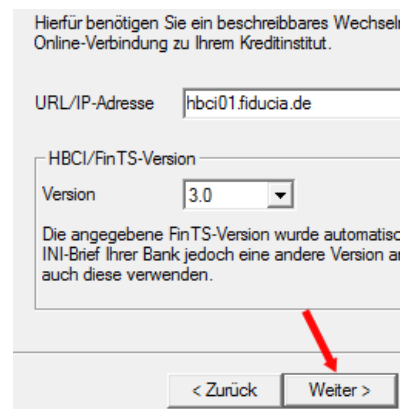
Hierfür benötigen Sie ein beschreibbares Wechsel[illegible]
Online-Verbindung zu Ihrem Kreditinstitut.

URL/IP-Adresse hbci01.fiducia.de

HBCI/FinTS-Version

Version 3.0

Die angegebene FinTS-Version wurde automatisc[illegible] INI-Brief Ihrer Bank jedoch eine andere Version a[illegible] auch diese verwenden.

< Zurück Weiter >